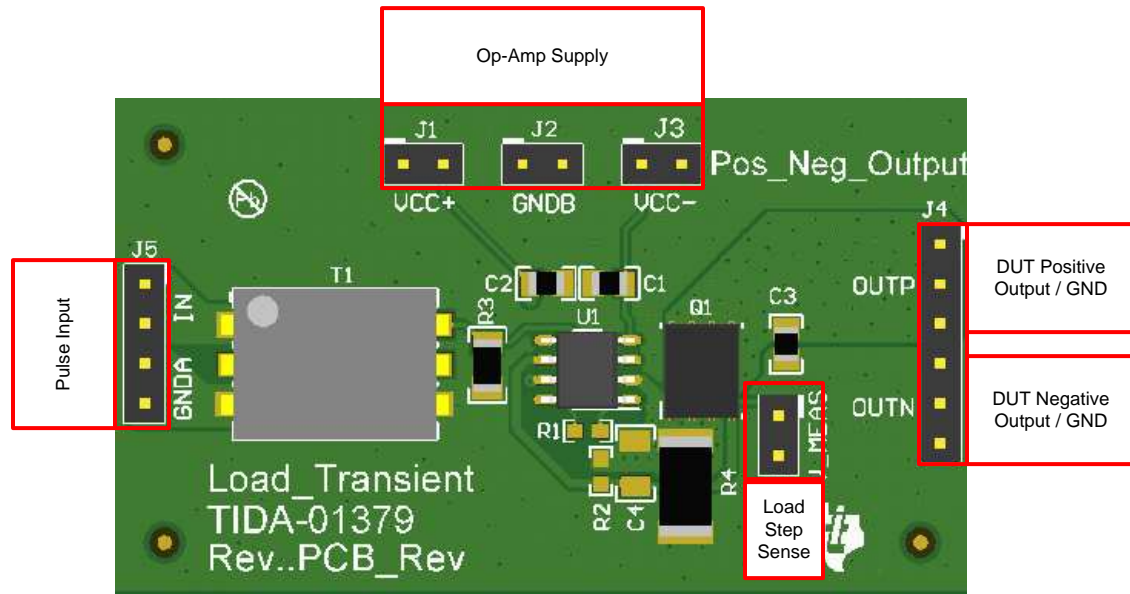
Op-Amp Supply

J1 J2 J3 Pos_Neg_Output

VCC+ GNDB VCC-

J5

Pulse Input

IN

GNDA

T1

R3

C2 C1

U1

Q1

C3

J4

OUTP

DUT Positive Output / GND

OUTN

DUT Negative Output / GND

I_MEAS

R1

R2 C4

R4

Load Step Sense

Load_Transient
TIDA-01379
Rev..PCB_Rev